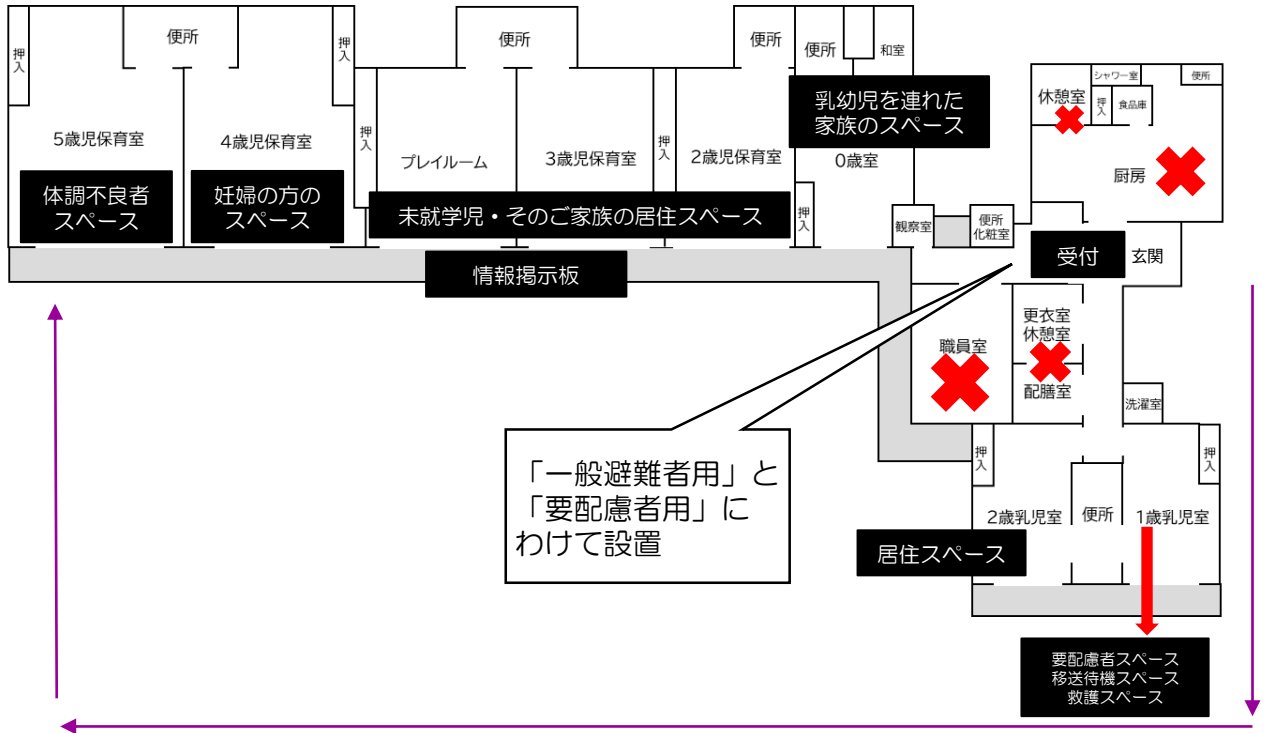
押入

便所

押入

便所

便所

便所

和室

5歳児保育室

4歳児保育室

押入

プレイルーム

3歳児保育室

押入

2歳児保育室

乳幼児を連れた家族のスペース

0歳室

休憩室

シャワー室

便所

押入

食品庫

厨房

体調不良者スペース

妊婦の方のスペース

未就学児・そのご家族の居住スペース

押入

観察室

便所
化粧室

受付

玄関

情報掲示板

更衣室
休憩室

職員室

配膳室

洗濯室

「一般避難者用」と「要配慮者用」にわけて設置

押入

押入

2歳乳児室

便所

1歳乳児室

居住スペース

要配慮者スペース
移送待機スペース
救護スペース